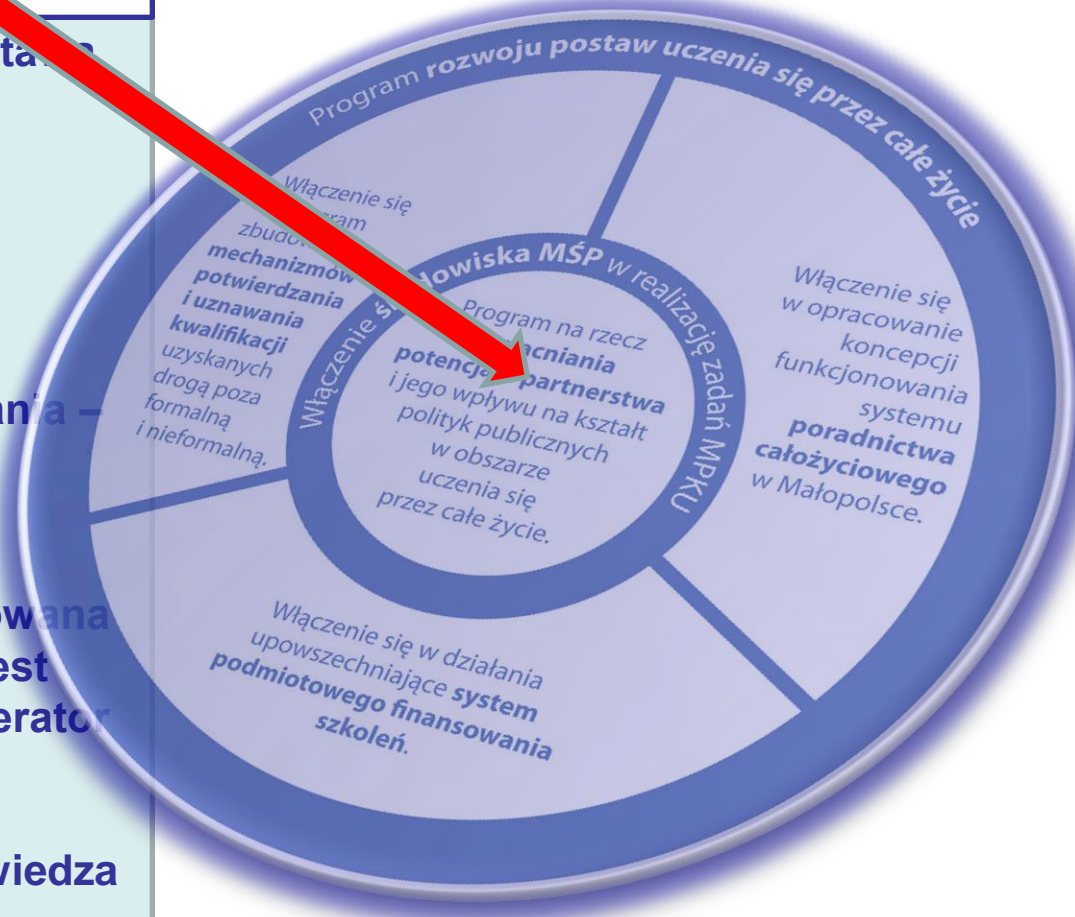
Program rozwoju postaw uczenia się przez całe życie

Włączenie się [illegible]gram zbudo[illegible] mechanizmów potwierdzania i uznawania kwalifikacji uzyskanych drogą poza formalną i nieformalną.

Włączenie s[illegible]owiska MŚP w realizację zadań MPKU

Program na rzecz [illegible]acniania potencj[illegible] partnerstwa i jego wpływu na kształt polityk publicznych w obszarze uczenia się przez całe życie.

Włączenie się w opracowanie koncepcji funkcjonowania systemu poradnictwa całożyciowego w Małopolsce.

Włączenie się w działania upowszechniające system podmiotowego finansowania szkoleń.

ta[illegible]

an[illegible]a –

ow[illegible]ana
est
erat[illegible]

viedza